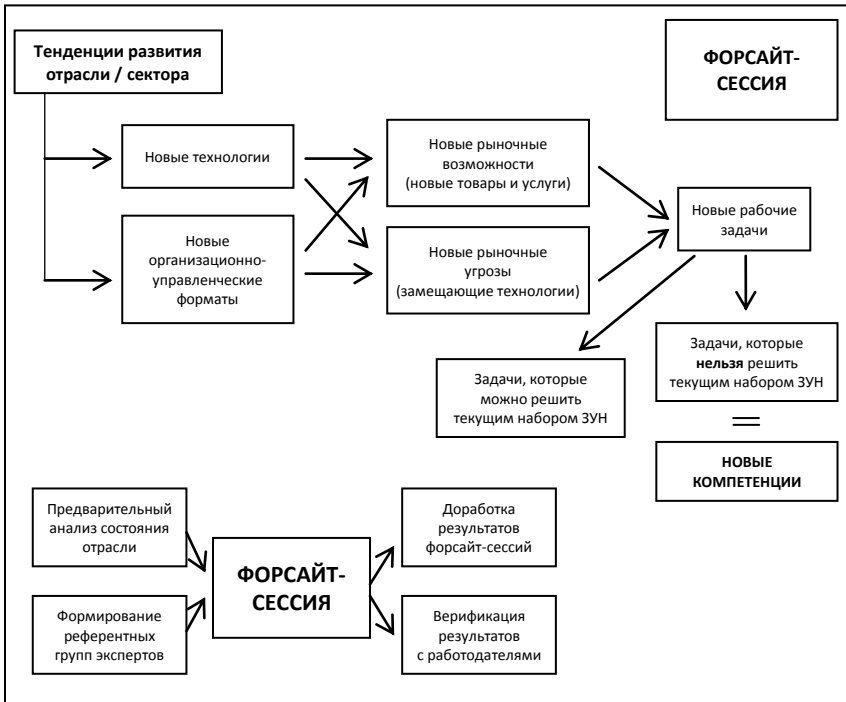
Тенденции развития отрасли / сектора

ФОРСАЙТ-СЕССИЯ

Новые технологии

Новые организационно-управленческие форматы

Новые рыночные возможности (новые товары и услуги)

Новые рыночные угрозы (замещающие технологии)

Новые рабочие задачи

Задачи, которые нельзя решить текущим набором ЗУН

Задачи, которые можно решить текущим набором ЗУН

НОВЫЕ КОМПЕТЕНЦИИ

Предварительный анализ состояния отрасли

Формирование референтных групп экспертов

ФОРСАЙТ-СЕССИЯ

Доработка результатов форсайт-сессий

Верификация результатов с работодателями